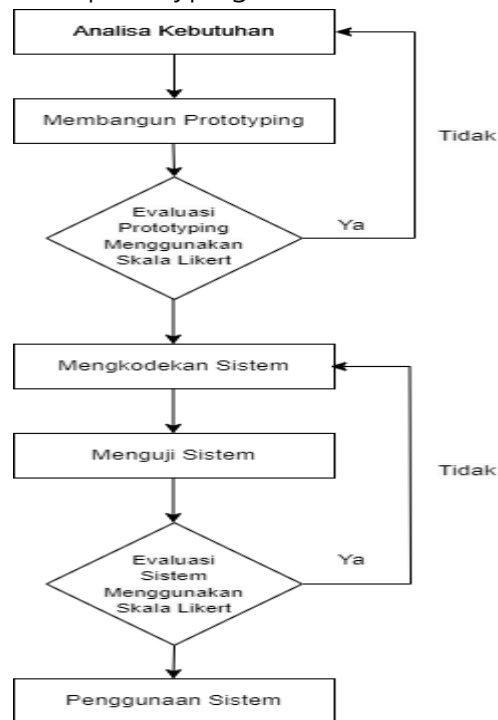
Analisa Kebutuhan

Membangun Prototyping

Tidak

Evaluasi Prototyping Menggunakan Skala Likert

Ya

Mengkodekan Sistem

Menguji Sistem

Tidak

Evaluasi Sistem Menggunakan Skala Likert

Ya

Penggunaan Sistem